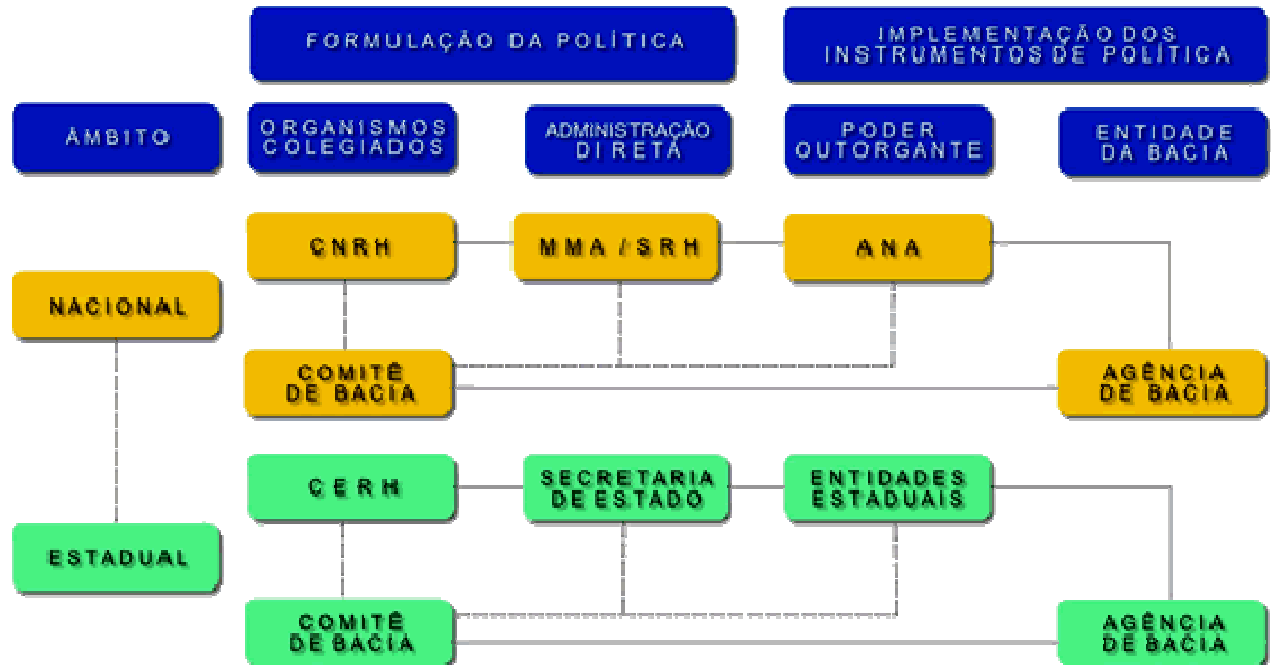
FORMULAÇÃO DA POLÍTICA

IMPLEMENTAÇÃO DOS INSTRUMENTOS DE POLÍTICA

ÂMBITO

ORGANISMOS COLEGIADOS

ADMINISTRAÇÃO DIRETA

PODER OUTORGANTE

ENTIDADE DA BACIA

CNRH

MMA / SRH

ANA

NACIONAL

COMITÊ DE BACIA

AGÊNCIA DE BACIA

CERH

SECRETARIA DE ESTADO

ENTIDADES ESTADUAIS

ESTADUAL

COMITÊ DE BACIA

AGÊNCIA DE BACIA